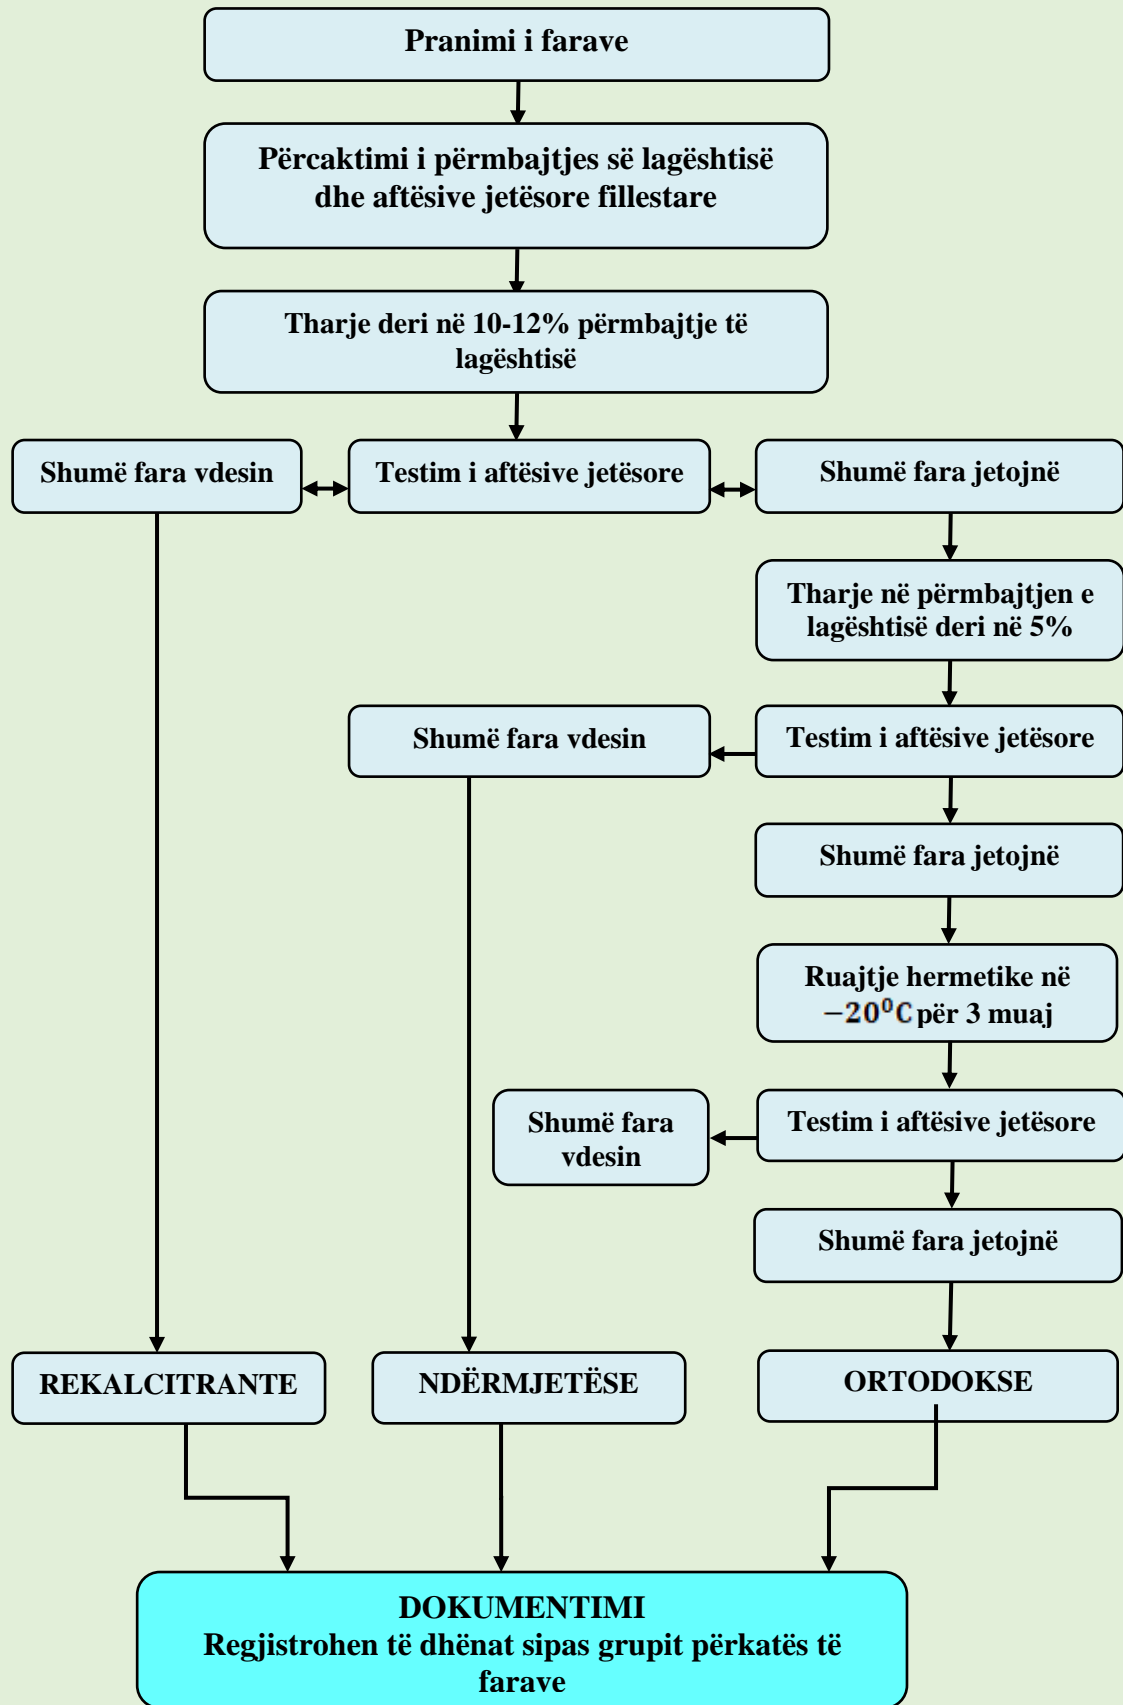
Pranimi i farave

Përcaktimi i përmbajtjes së lagështisë dhe aftësive jetësore fillestare

Tharje deri në 10-12% përmbajtje të lagështisë

Shumë fara vdesin

Testim i aftësive jetësore

Shumë fara jetojnë

Tharje në përmbajtjen e lagështisë deri në 5%

Shumë fara vdesin

Testim i aftësive jetësore

Shumë fara jetojnë

Ruajtje hermetike në $-20^0C$ për 3 muaj

Shumë fara vdesin

Testim i aftësive jetësore

Shumë fara jetojnë

REKALCITRANTE

NDËRMJETËSE

ORTODOKSE

DOKUMENTIMI
Regjistrohen të dhënat sipas grupit përkatës të farave